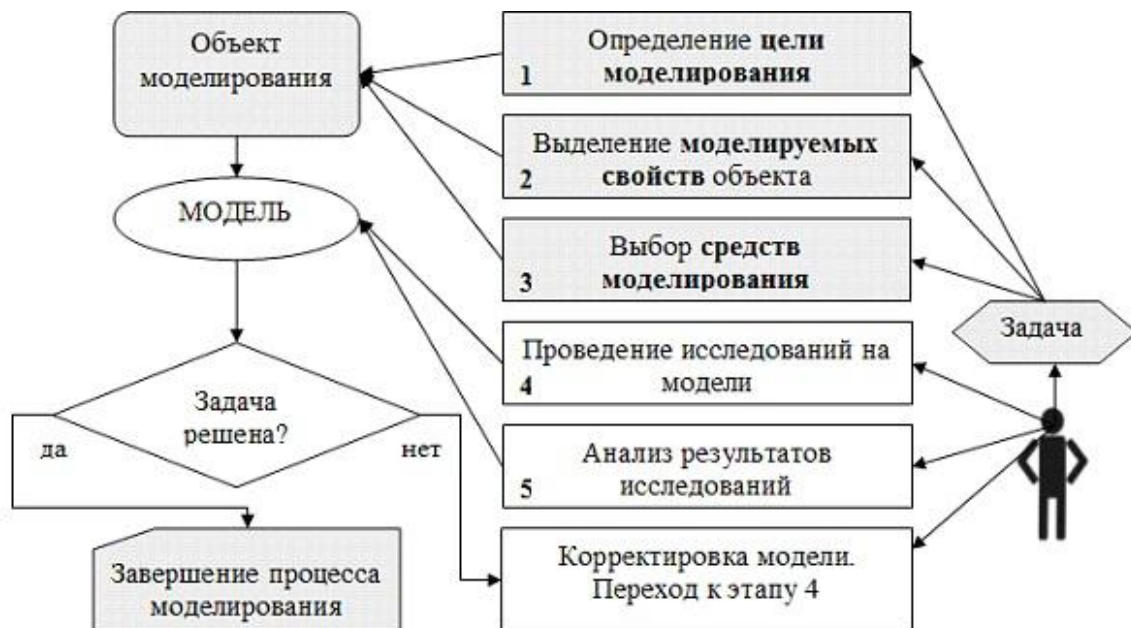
Объект моделирования

Определение цели моделирования
1

Выделение моделируемых свойств объекта
2

МОДЕЛЬ

Выбор средств моделирования
3

Задача

Проведение исследований на модели
4

Задача решена?

да

нет

Анализ результатов исследований
5

Завершение процесса моделирования

Корректировка модели. Переход к этапу 4